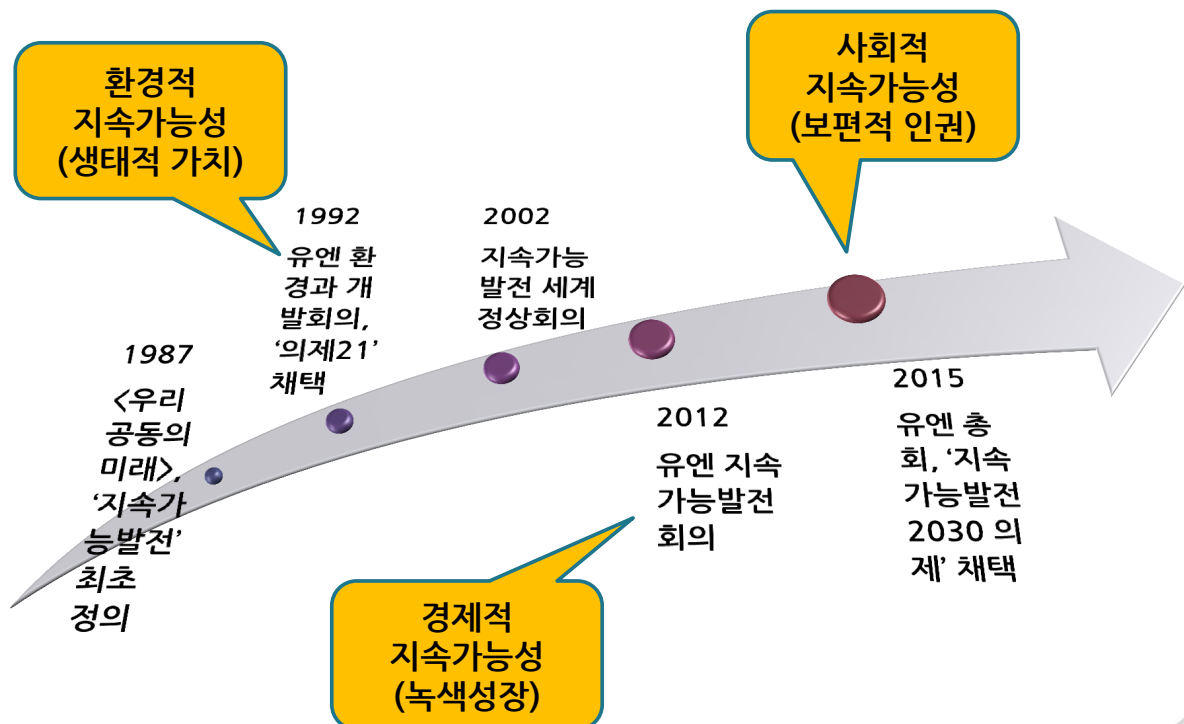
환경적
지속가능성
(생태적 가치)

1987
<우리 공동의 미래>, '지속가능발전' 최초 정의

1992
유엔 환경과 개발회의, '의제21' 채택

2002
지속가능 발전 세계 정상회의

2012
유엔 지속 가능발전 회의

사회적
지속가능성
(보편적 인권)

2015
유엔 총회, '지속 가능발전 2030 의제' 채택

경제적
지속가능성
(녹색성장)